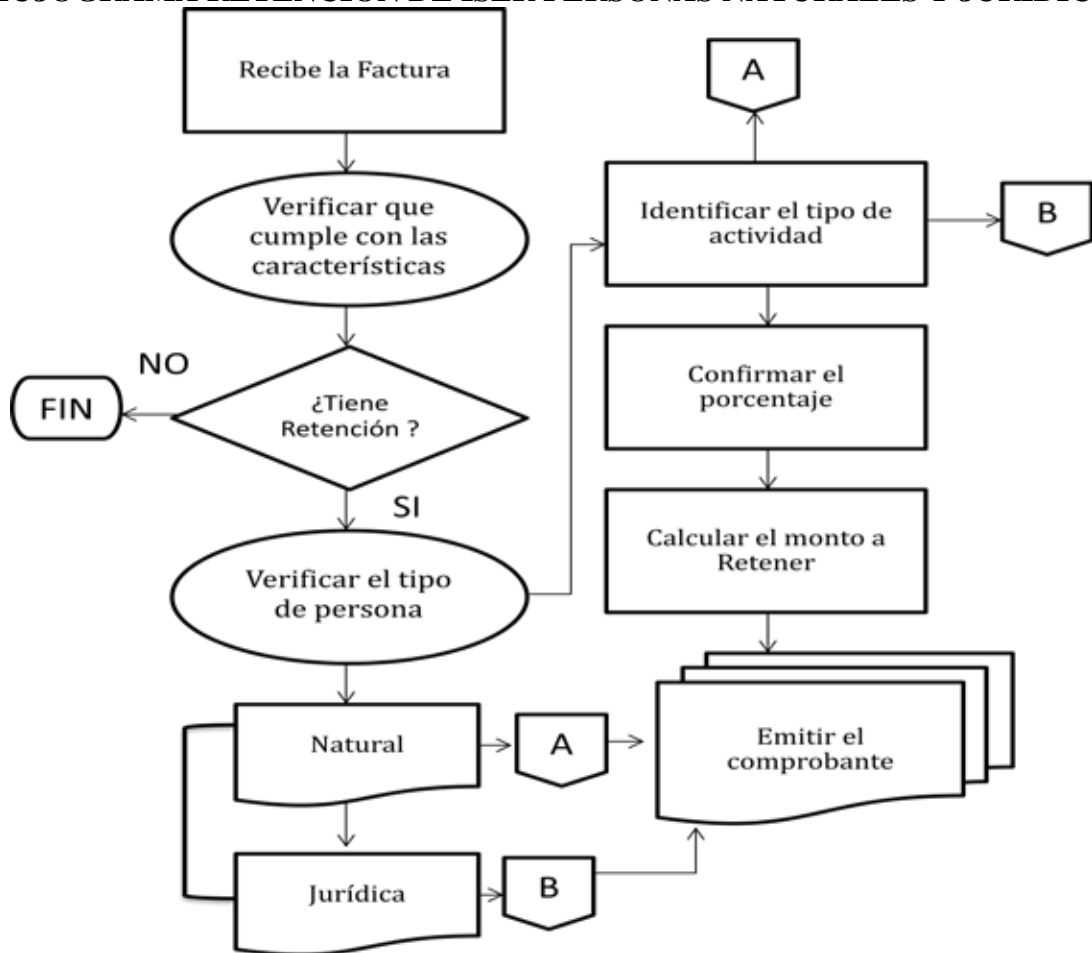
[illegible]OGRAMA RETENCIÓN DE ISLR PERSONAS NATURALES Y JURÍDI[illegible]

Recibe la Factura

Verificar que cumple con las características

NO

FIN

¿Tiene Retención ?

SI

Verificar el tipo de persona

Natural

A

Jurídica

B

A

Identificar el tipo de actividad

B

Confirmar el porcentaje

Calcular el monto a Retener

Emitir el comprobante